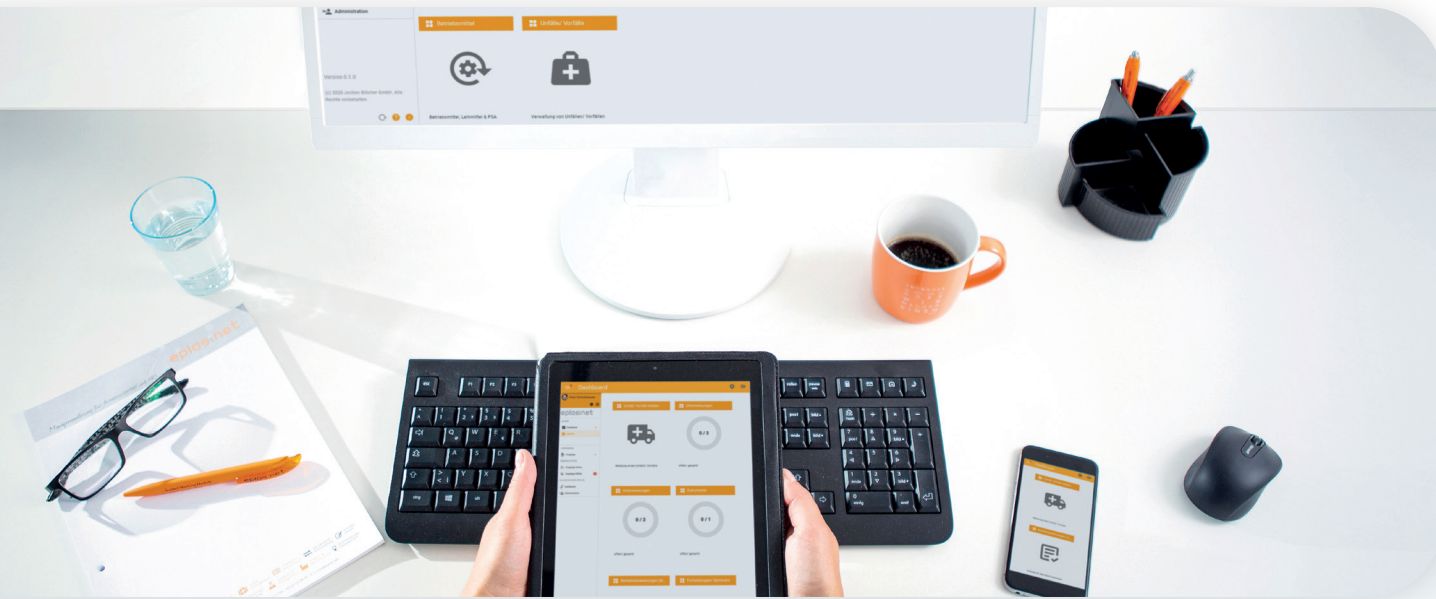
Administration

Betriebsmittel

Unfälle/ Vorfälle

Version 5.1.0

(c) 2020 Jochen Bitzer GmbH. Alle Rechte vorbehalten.

Betriebsmittel, Leitmittel & PSA

Verwaltung von Unfällen/ Vorfällen

eplas.net

Dashboard

eplas.net

0 / 3

0 / 2

0 / 1